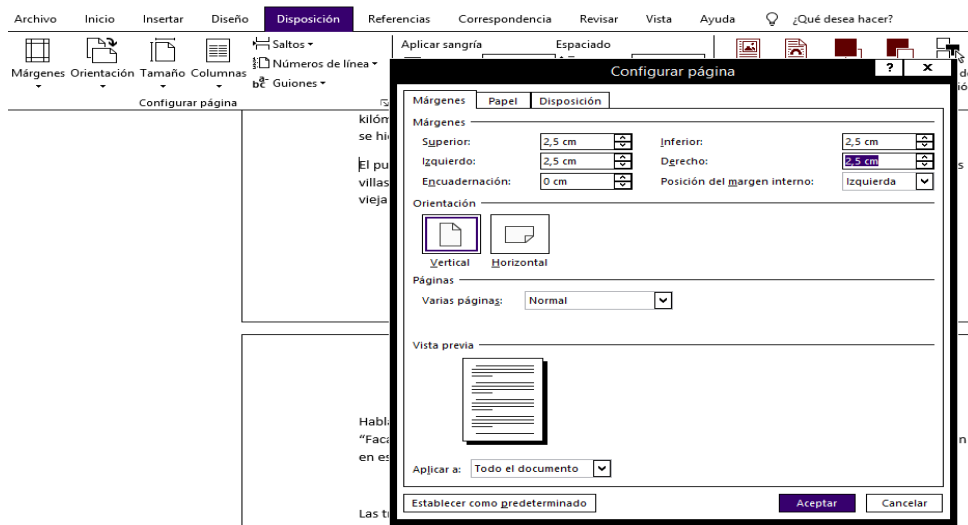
Archivo Inicio Insertar Diseño Disposición Referencias Correspondencia Revisar Vista Ayuda ¿Qué desea hacer?

Márgenes Orientación Tamaño Columnas
Saltos
Números de línea
Guiones
Configurar página
Aplicar sangría
Espaciado

Configurar página
?
x

Márgenes Papel Disposición
Márgenes
Superior: 2,5 cm
Inferior: 2,5 cm
Izquierdo: 2,5 cm
Derecho: 2,5 cm
Encuadernación: 0 cm
Posición del margen interno: Izquierda
Orientación
Vertical
Horizontal
Páginas
Varias páginas: Normal
Vista previa
Aplicar a: Todo el documento
Establecer como predeterminado
Aceptar
Cancelar

kilóm
se hi
El pu
villas
vieja
Habl
“Fac
en es
Las t